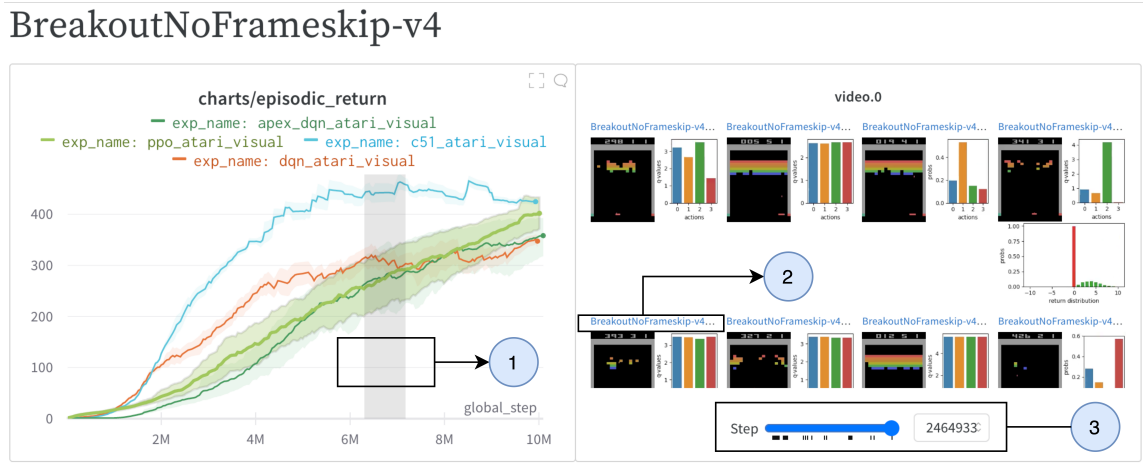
BreakoutNoFrameskip-v4

charts/episodic_return

exp_name: apex_dqn_atari_visual
exp_name: ppo_atari_visual
exp_name: c51_atari_visual
exp_name: dqn_atari_visual

400
300
200
100
0

2M
4M
6M
8M
10M

global_step

1

video.0

BreakoutNoFrameskip-v4...
BreakoutNoFrameskip-v4...
BreakoutNoFrameskip-v4...
BreakoutNoFrameskip-v4...

q-values
actions
probs
actions
q-values
actions

probs
return distribution

2

BreakoutNoFrameskip-v4...
BreakoutNoFrameskip-v4...
BreakoutNoFrameskip-v4...
BreakoutNoFrameskip-v4...

q-values
q-values
q-values
probs

Step
2464933

3